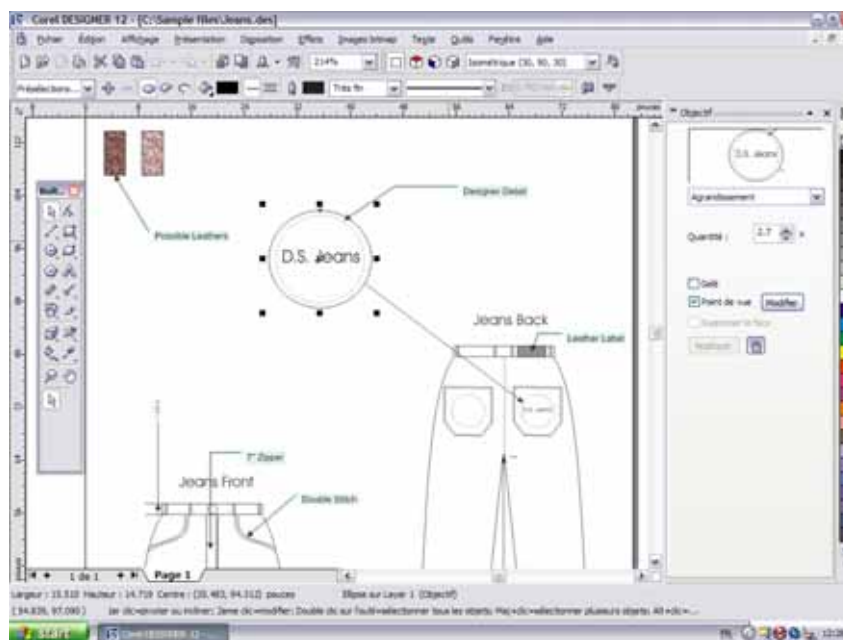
Corel DESIGNER 12 - [C:\Sample files\Jeans.des]

Fichier Edition Affichage Présentation Disposition Effets Images bitmap Texte Outils Fenêtre Aide

214%

Isométrique (30, 90, 30)

Présélections...

Très fin

pouces

Objectif

D.S. Jeans

Agrandissement

Quantité : 2.7 x

Geler

Point de vue Modifier

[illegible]

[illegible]

Outil...

Possible Leathers

Designer Detail

D.S. Jeans

Jeans Back

Leather Label

D.S. Jeans

1" Zipper

Jeans Front

Double Stitch

1 de 1

Page 1

Largeur : 15.510 Hauteur : 14.718 Centre : (35.483, 94.312) pouces

Ellipse sur Layer 1 (Objectif)

(34.839, 97.090)

1er clic=pivoter ou incliner; 2eme clic=modifier; Double clic sur l'outil=sélectionner tous les objets; Maj+clic=sélectionner plusieurs objets; Alt+clic=...

start

Corel DESIGNER 12

FR

12:28